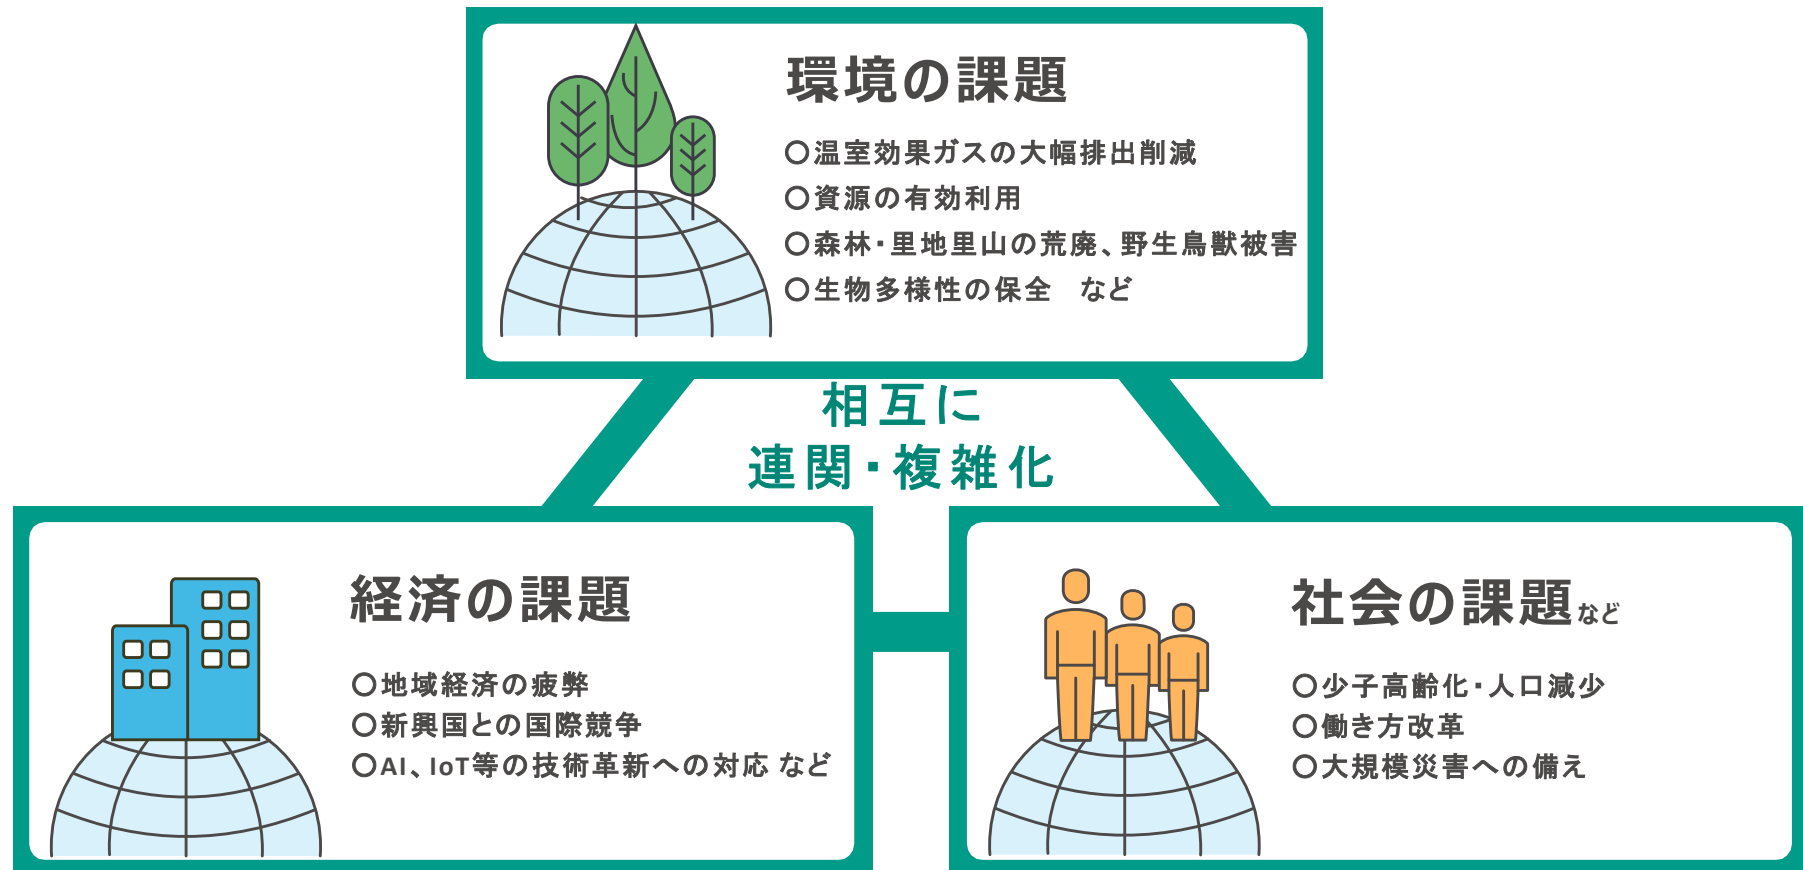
環境の課題

○温室効果ガスの大幅排出削減
○資源の有効利用
○森林・里地里山の荒廃、野生鳥獣被害
○生物多様性の保全　など

相互に
連関・複雑化

経済の課題

○地域経済の疲弊
○新興国との国際競争
○AI、IoT等の技術革新への対応 など

社会の課題など

○少子高齢化・人口減少
○働き方改革
○大規模災害への備え